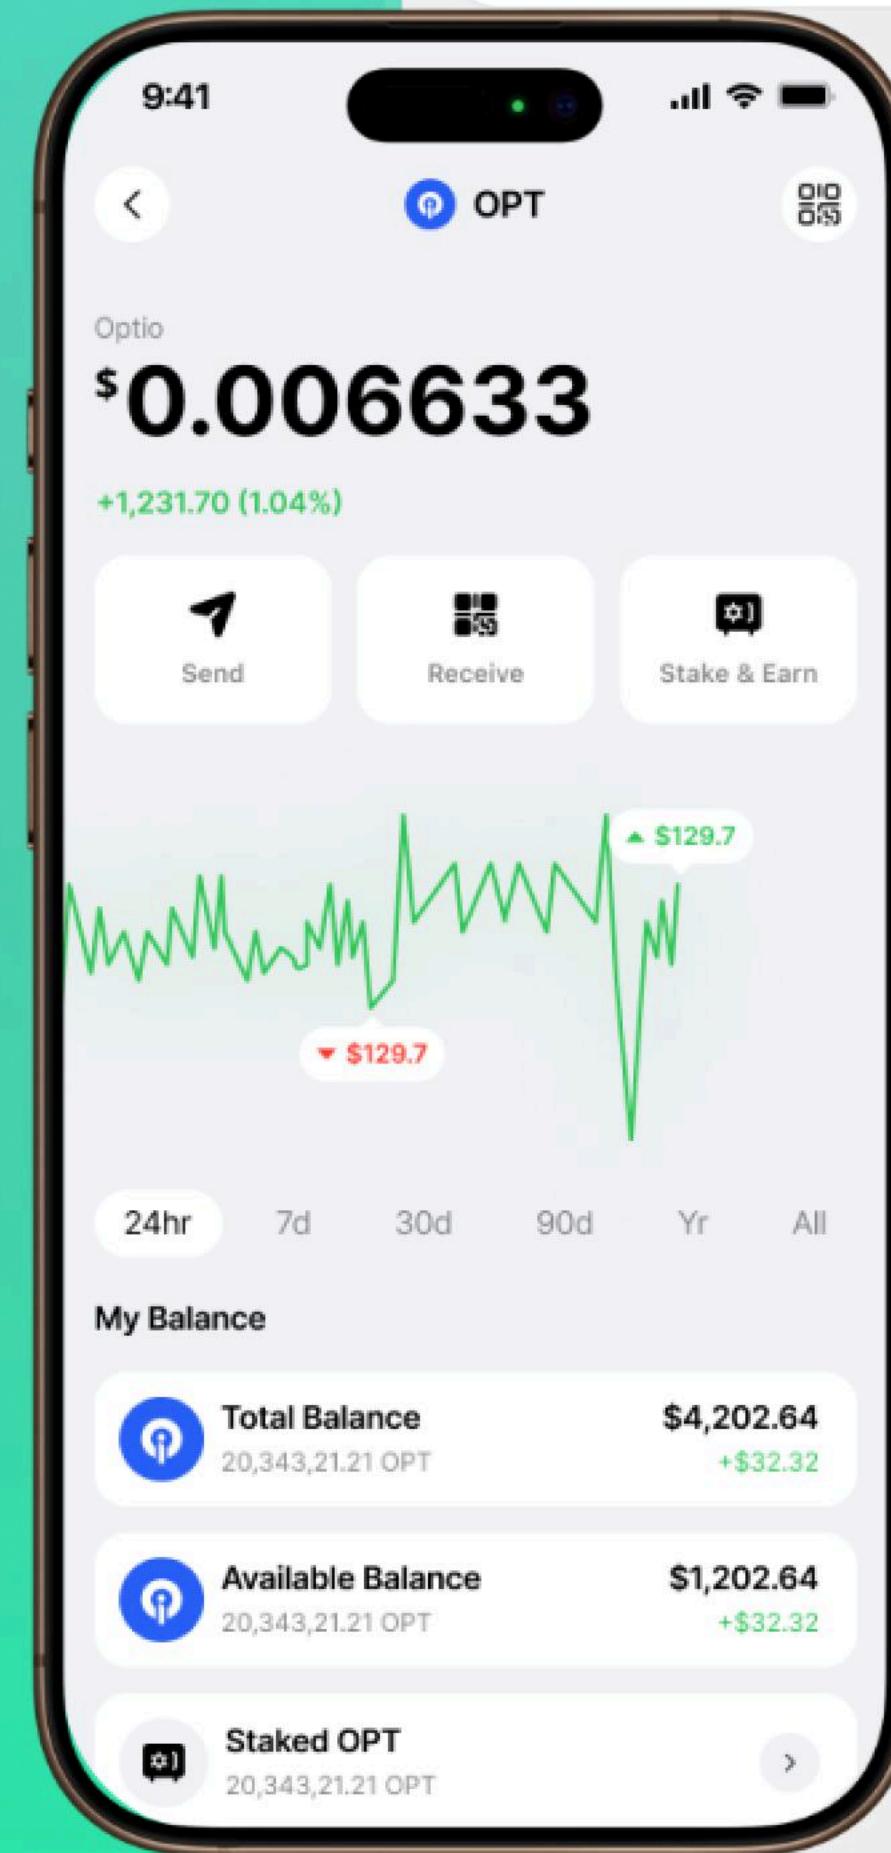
9:41

OPT

Optio

$0.006633

+1,231.70 (1.04%)

Send

Receive

Stake & Earn

$129.7

$129.7

24hr 7d 30d 90d Yr All

My Balance

Total Balance
20,343,21.21 OPT
$4,202.64
+$32.32

Available Balance
20,343,21.21 OPT
$1,202.64
+$32.32

Staked OPT
20,343,21.21 OPT